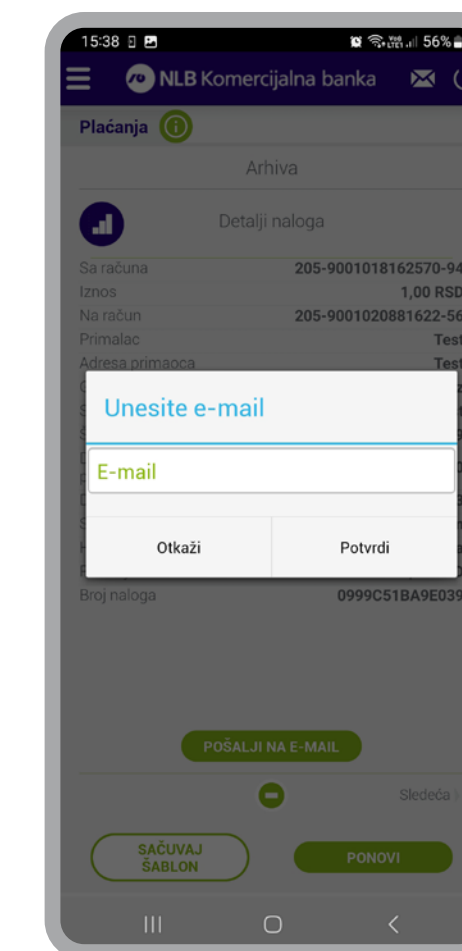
15:38

56%

NLB Komercijalna banka

Plaćanja

Arhiva

Detalji naloga

Sa računa 205-9001018162570-94

Iznos 1,00 RSD

Na račun 205-9001020881622-56

Primalac Test

Adresa primaoca Test

Unesite e-mail

E-mail

Otkaži

Potvrdi

Broj naloga 0999C51BA9E039

POŠALJI NA E-MAIL

Sledeća

SAČUVAJ ŠABLON

PONOVI